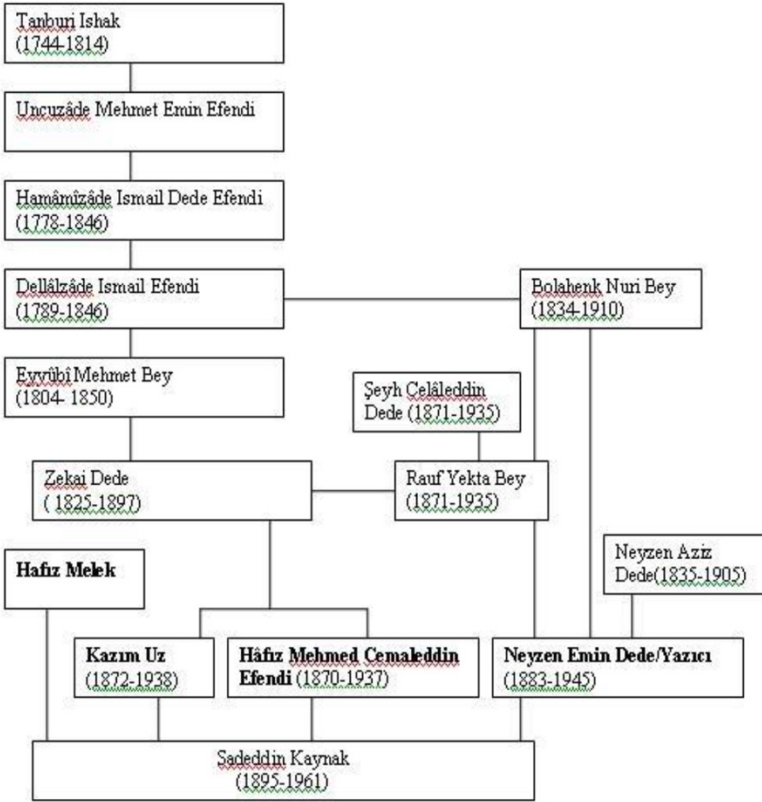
Tanburi Ishak
(1744-1814)

Uncuzâde Mehmet Emin Efendi

Hamâmîzâde Ismail Dede Efendi
(1778-1846)

Dellâlzâde Ismail Efendi
(1789-1846)

Bolahenk Nuri Bey
(1834-1910)

Eyyûbî Mehmet Bey
(1804- 1850)

Şeyh Celâleddin
Dede (1871-1935)

Zekai Dede
( 1825-1897)

Rauf Yekta Bey
(1871-1935)

Neyzen Aziz
Dede(1835-1905)

**Hafız Melek**

**Kazım Uz**
(1872-1938)

**Hâfız Mehmed Cemaleddin Efendi** (1870-1937)

**Neyzen Emin Dede/Yazıcı**
(1883-1945)

Sadeddin Kaynak
(1895-1961)